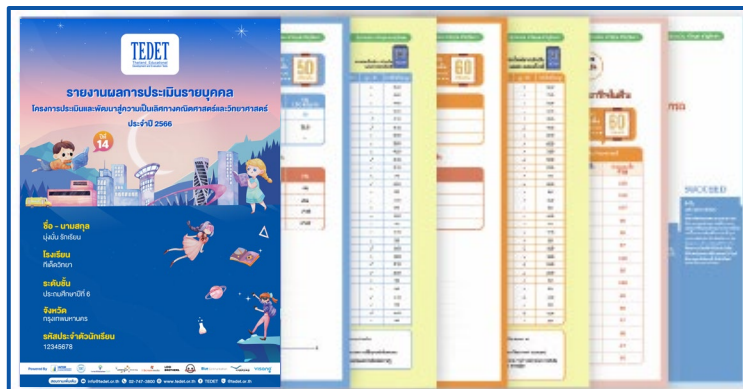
TEDET

รายงานผลการประเมินรายบุคคล

โครงการประเมินและพัฒนาสู่ความเป็นเลิศทางคณิตศาสตร์และวิทยาศาสตร์ ประจำปี 2566

ปีที่ 14

ชื่อ - นามสกุล
มุ่งมั่น รักเรียน

โรงเรียน
ทีเด็ตวิทยา

ระดับชั้น
ประถมศึกษาปีที่ 6

จังหวัด
กรุงเทพมหานคร

รหัสประจำตัวนักเรียน
12345678

50

60

60

SUCCEED

info@tedet.or.th 02-747-3600 www.tedet.or.th TEDET @tedet.or.th